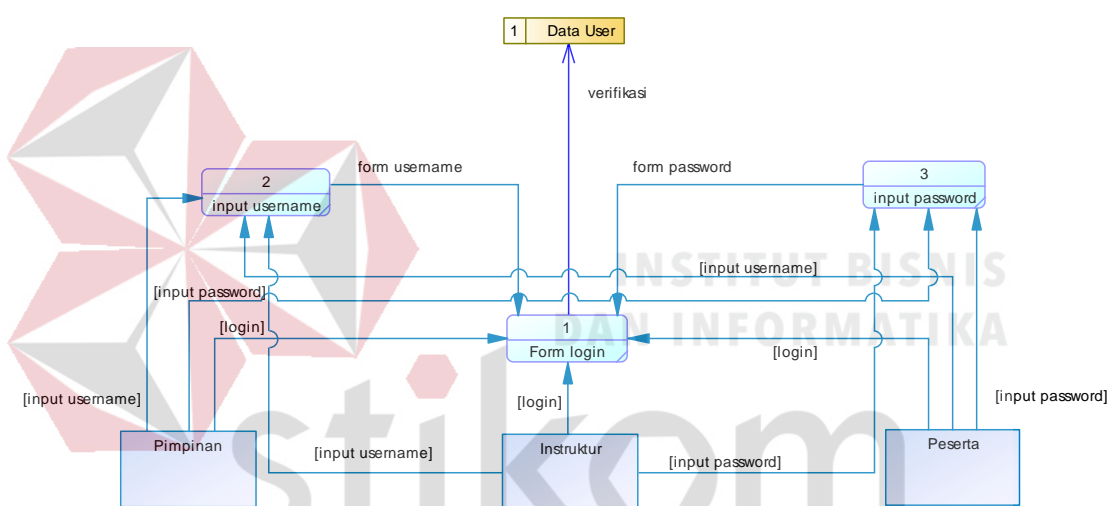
1 Data User

verifikasi

form username

form password

2
input username

3
input password

INSTITUT BISNIS
DAN INFORMATIKA

[input username]

[input password]

[login]

1
Form login

[login]

[input username]

[login]

[input password]

Pimpinan

[input username]

Instruktur

[input password]

Peserta

stikom